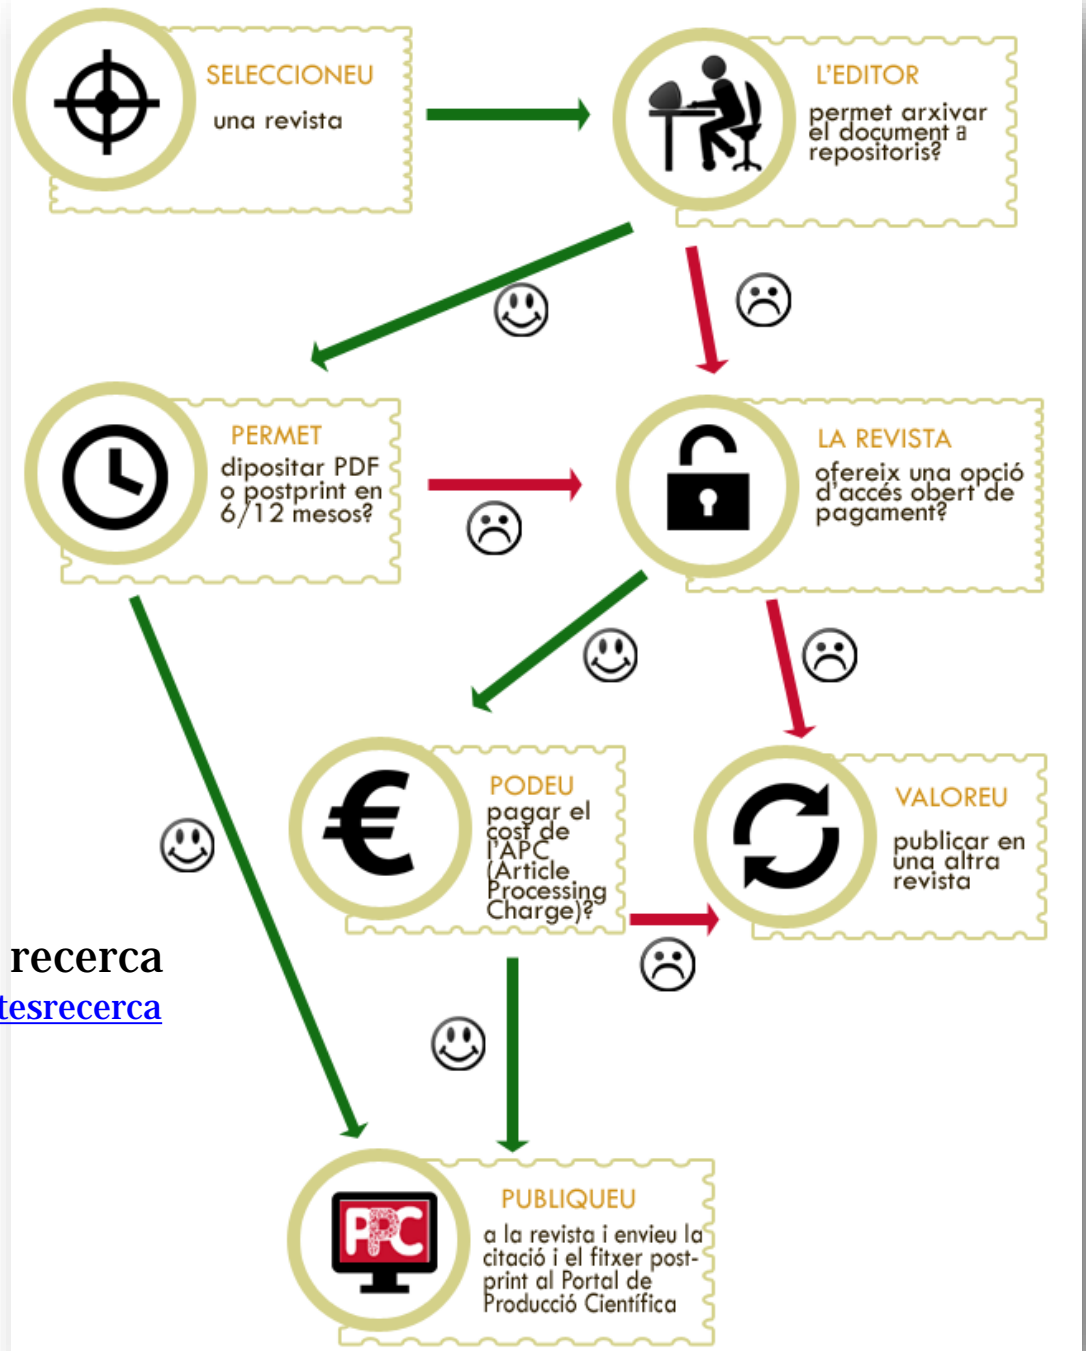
SELECCIONEU
una revista

L'EDITOR
permet arxivar el document a repositoris?

PERMET
dipositar PDF o postprint en 6/12 mesos?

LA REVISTA
ofereix una opció d'accés obert de pagament?

PODEU
pagar el cost de l'APC (Article Processing Charge)?

VALOREU
publicar en una altra revista

recerca
tesrecerca

PPC

PUBLIQUEU
a la revista i envieu la citació i el fitxer postprint al Portal de Producció Científica